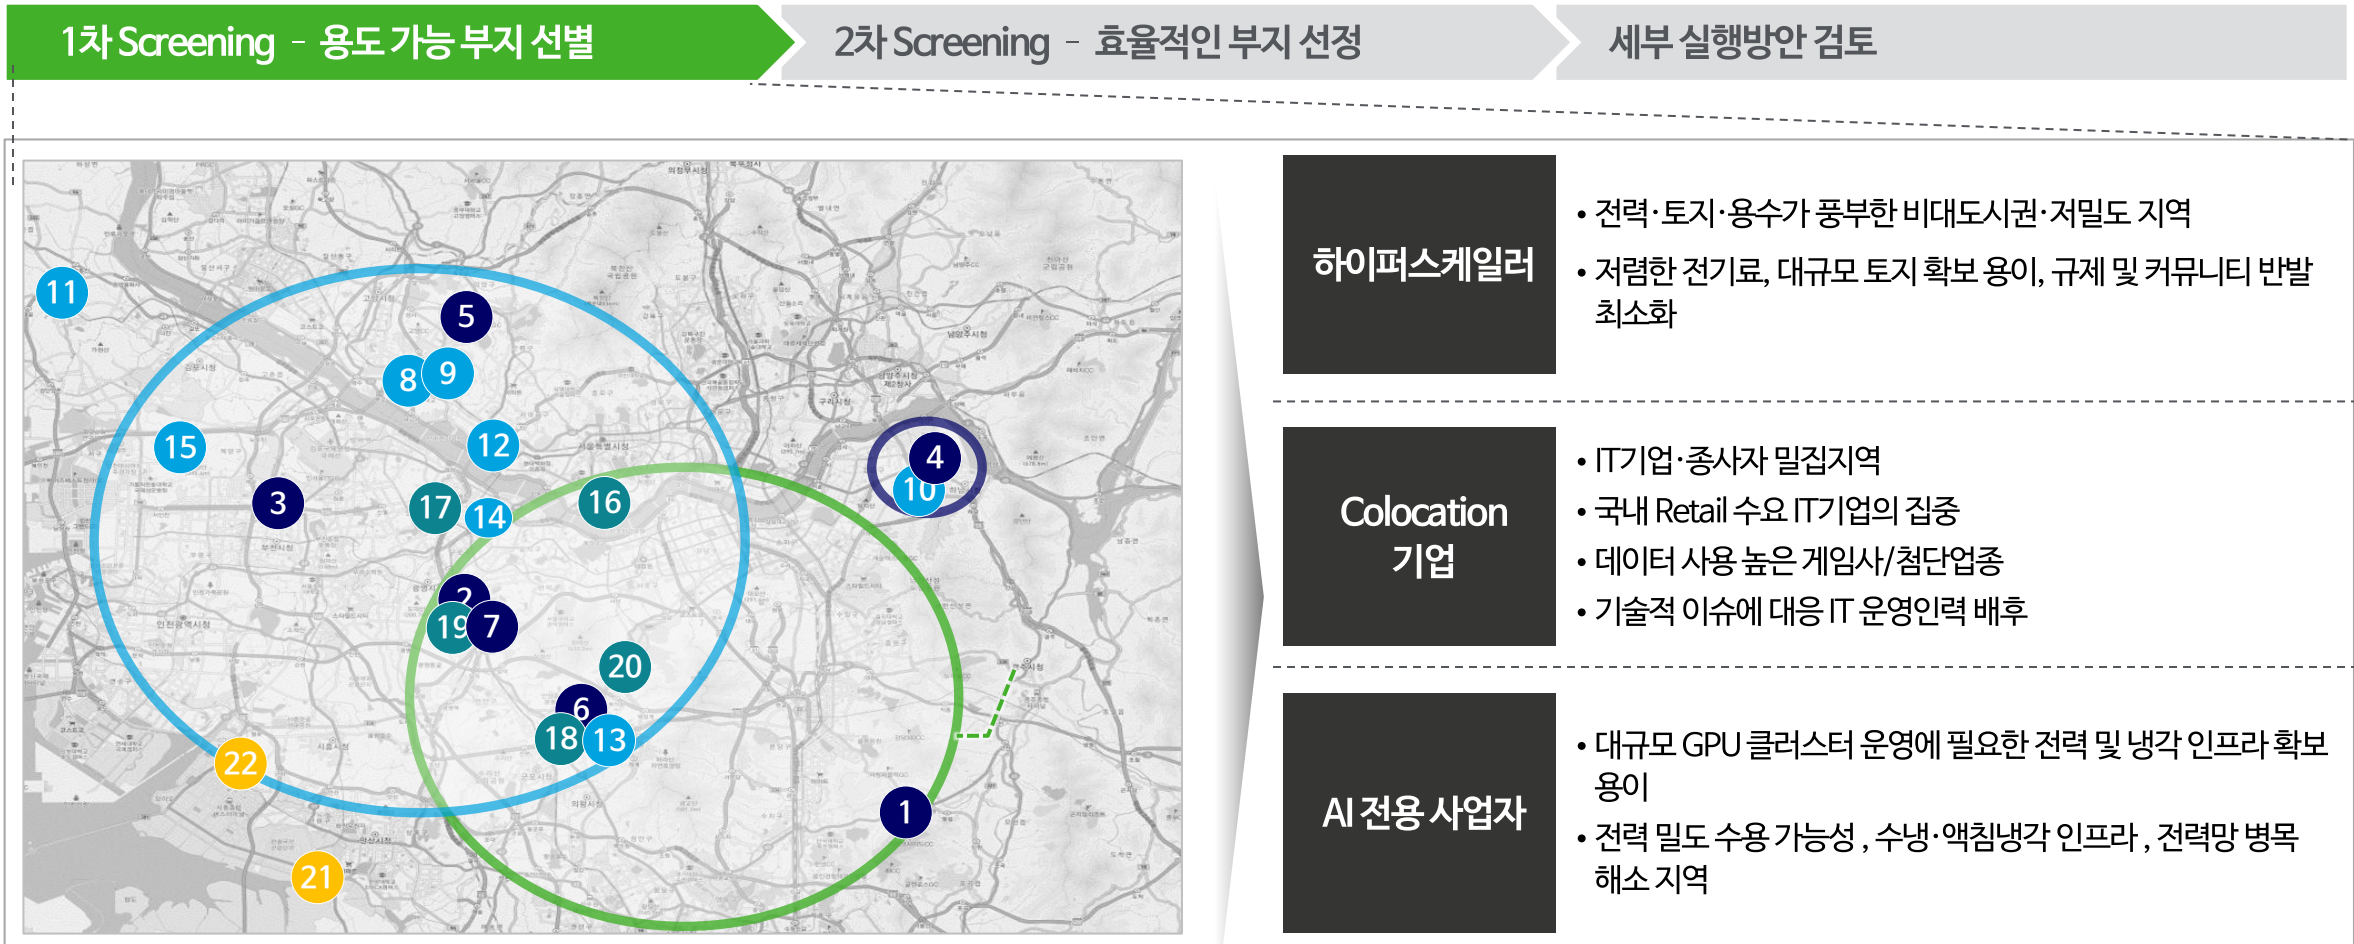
1차 Screening - 용도 가능 부지 선별

2차 Screening - 효율적인 부지 선정

세부 실행방안 검토

11 5 8 9 15 12 3 17 14 16 4 10 2 19 7 20 6 18 13 22 1 21

하이퍼스케일러

• 전력·토지·용수가 풍부한 비대도시권·저밀도 지역
• 저렴한 전기료, 대규모 토지 확보 용이, 규제 및 커뮤니티 반발 최소화

Colocation 기업

• IT기업·종사자 밀집지역
• 국내 Retail 수요 IT기업의 집중
• 데이터 사용 높은 게임사/첨단업종
• 기술적 이슈에 대응 IT 운영인력 배후

AI 전용 사업자

• 대규모 GPU 클러스터 운영에 필요한 전력 및 냉각 인프라 확보 용이
• 전력 밀도 수용 가능성 , 수냉·액침냉각 인프라 , 전력망 병목 해소 지역